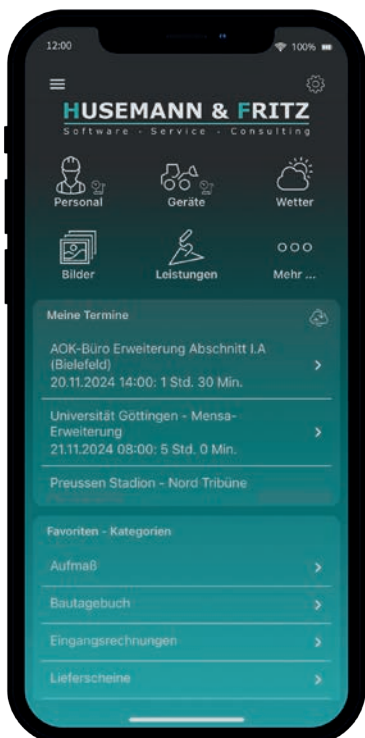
12:00

100%

HUSEMANN & FRITZ
Software - Service - Consulting

Personal

Geräte

Wetter

Bilder

Leistungen

Mehr ...

Meine Termine

AOK-Büro Erweiterung Abschnitt I.A (Bielefeld)
20.11.2024 14:00: 1 Std. 30 Min.

Universität Göttingen - Mensa-Erweiterung
21.11.2024 08:00: 5 Std. 0 Min.

Preussen Stadion - Nord Tribüne
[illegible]

Favoriten - Kategorien

Aufmaß

Bautagebuch

Eingangsrechnungen

Lieferscheine